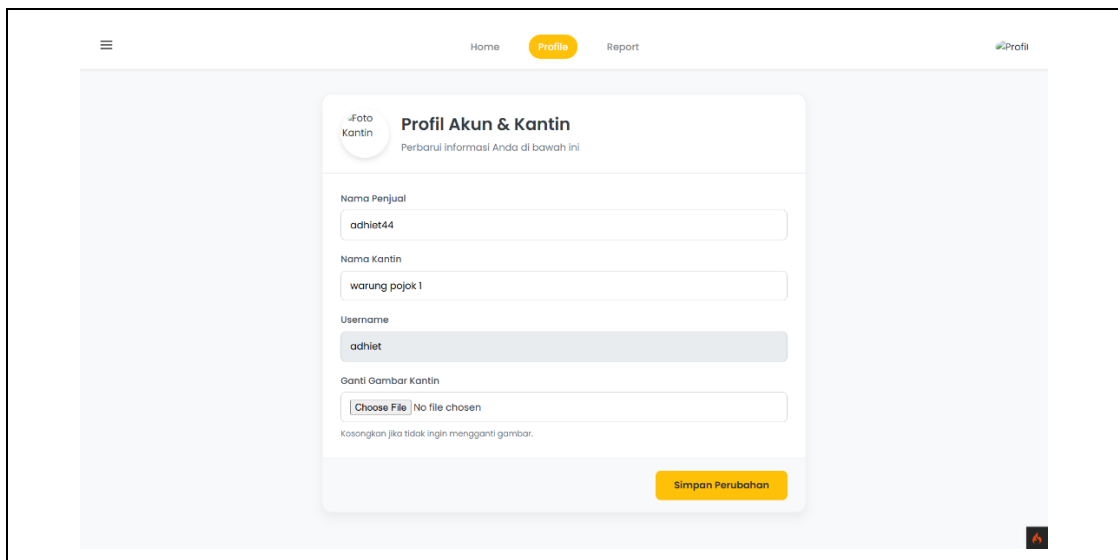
≡

Home Profile Report

Profil

Foto Kantin

Profil Akun & Kantin

Perbarui informasi Anda di bawah ini

Nama Penjual

adhiet44

Nama Kantin

warung pojok 1

Username

adhiet

Ganti Gambar Kantin

Choose File No file chosen

Kosongkan jika tidak ingin mengganti gambar.

Simpan Perubahan